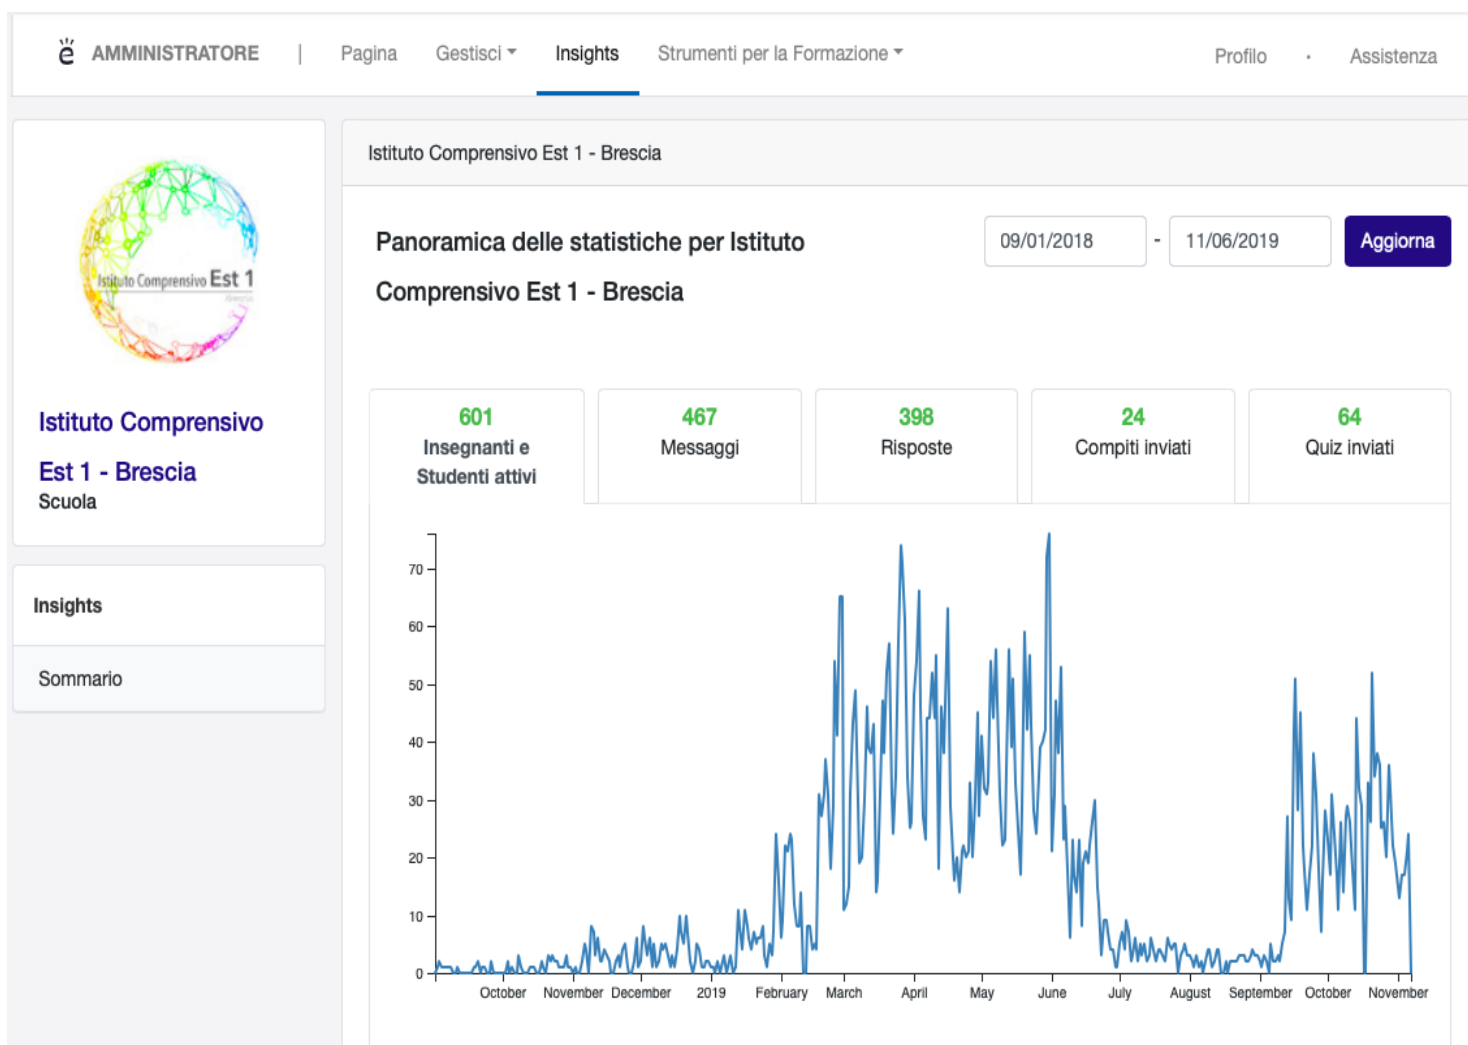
AMMINISTRATORE | Pagina Gestisci Insights Strumenti per la Formazione Profilo · Assistenza

Istituto Comprensivo Est 1

Istituto Comprensivo Est 1 - Brescia
Scuola

Insights

Sommario

Istituto Comprensivo Est 1 - Brescia

Panoramica delle statistiche per Istituto Comprensivo Est 1 - Brescia

09/01/2018 - 11/06/2019 Aggiorna

| 601 Insegnanti e Studenti attivi | 467 Messaggi | 398 Risposte | 24 Compiti inviati | 64 Quiz inviati |
|---|---|---|---|---|

70
60
50
40
30
20
10
0

October November December 2019 February March April May June July August September October November